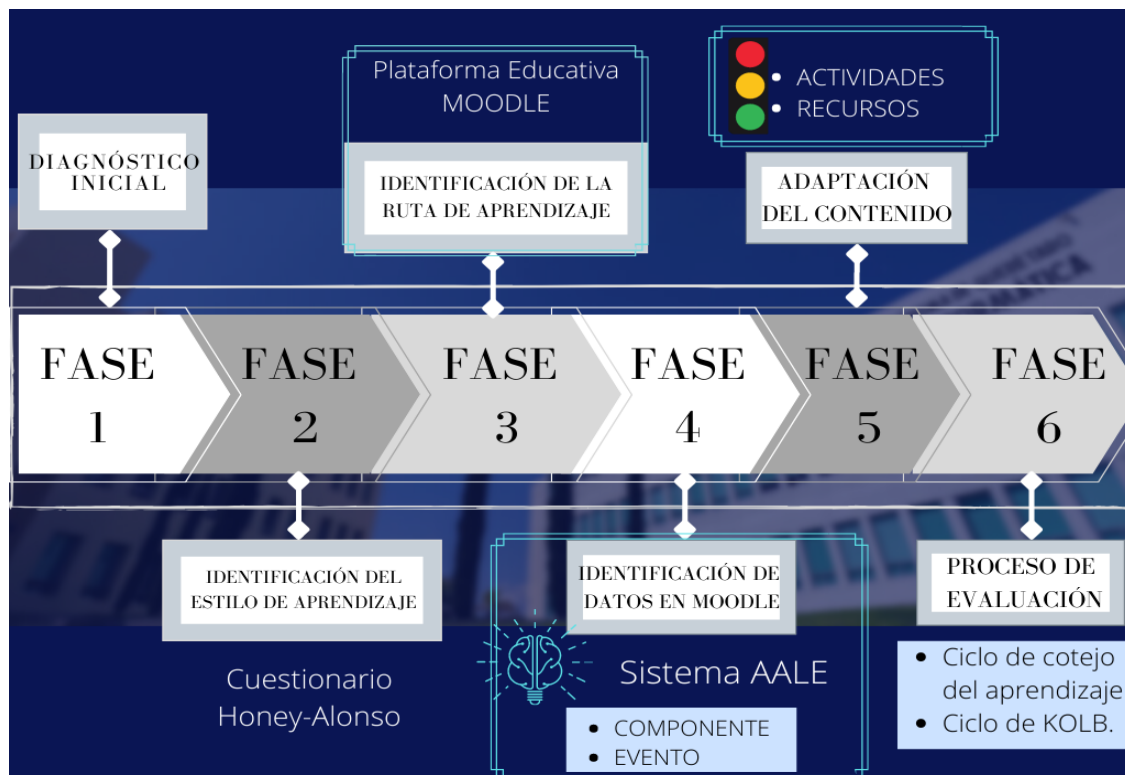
DIAGNÓSTICO INICIAL

Plataforma Educativa MOODLE

IDENTIFICACIÓN DE LA RUTA DE APRENDIZAJE

• ACTIVIDADES
• RECURSOS

ADAPTACIÓN DEL CONTENIDO

FASE 1

FASE 2

FASE 3

FASE 4

FASE 5

FASE 6

IDENTIFICACIÓN DEL ESTILO DE APRENDIZAJE

Cuestionario Honey-Alonso

IDENTIFICACIÓN DE DATOS EN MOODLE

Sistema AALE

• COMPONENTE
• EVENTO

PROCESO DE EVALUACIÓN

• Ciclo de cotejo del aprendizaje
• Ciclo de KOLB.